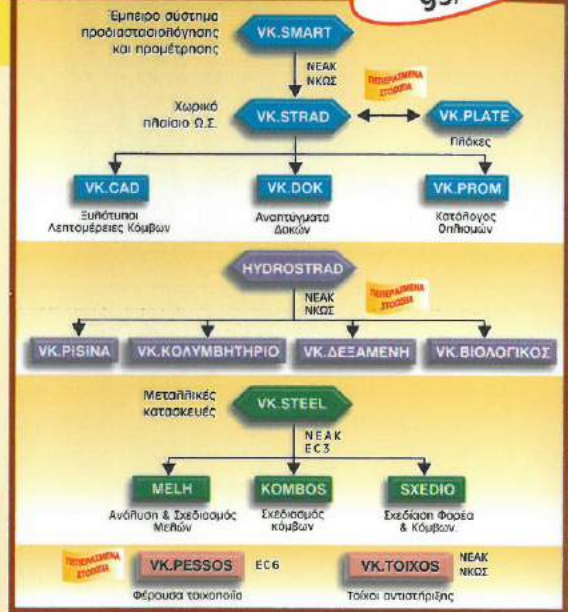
Έμπειρο σύστημα προδιαστασιολόγησης και προμέτρησης

VK.SMART

ΝΕΑΚ
ΝΚΩΣ

ΠΕΠΕΡΑΣΜΕΝΑ ΣΤΟΙΧΕΙΑ

Χωρικό πλαίσιο Ω.Σ.

VK.STRAD

VK.PLATE
Πλάκες

VK.CAD
Ξυλότυποι Λεπτομέρειες Κόμβων

VK.DOK
Αναπτύγματα Δοκών

VK.PROM
Κατάλογος Οπλισμών

HYDROSTRAD

ΝΕΑΚ
ΝΚΩΣ

ΠΕΠΕΡΑΣΜΕΝΑ ΣΤΟΙΧΕΙΑ

VK.PISINA

VK.ΚΟΛΥΜΒΗΤΗΡΙΟ

VK.ΔΕΞΑΜΕΝΗ

VK.ΒΙΟΛΟΓΙΚΟΣ

Μεταλλικές κατασκευές

VK.STEEL

ΝΕΑΚ
EC3

MELH
Ανάλυση & Σχεδιασμός Μελών

KOMBOS
Σχεδιασμός κόμβων

SXEDIO
Σχεδίαση Φορέα & Κόμβων

ΠΕΠΕΡΑΣΜΕΝΑ ΣΤΟΙΧΕΙΑ

VK.PESSOS
Φέρουσα τοιχοποιία

EC6

VK.TOIXOS
Τοίχοι αντιστήριξης

ΝΕΑΚ
ΝΚΩΣ